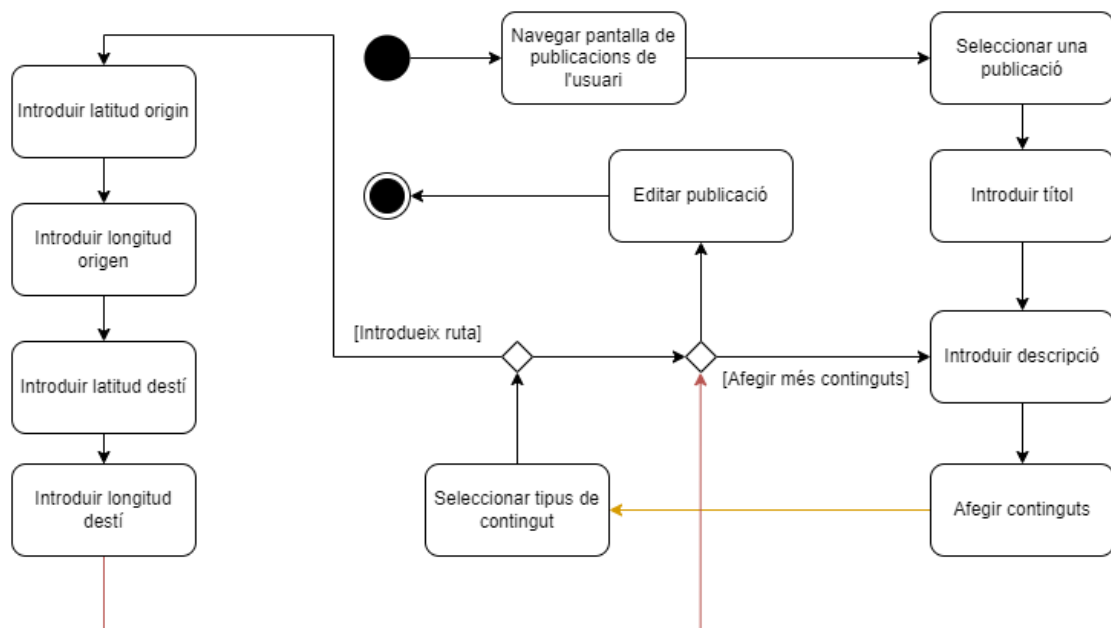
Navegar pantalla de publicacions de l'usuari

Seleccionar una publicació

Introduir títol

Introduir descripció

Afegir continguts

Seleccionar tipus de contingut

[Introdueix ruta]

[Afegir més continguts]

Editar publicació

Introduir latitud origin

Introduir longitud origen

Introduir latitud destí

Introduir longitud destí